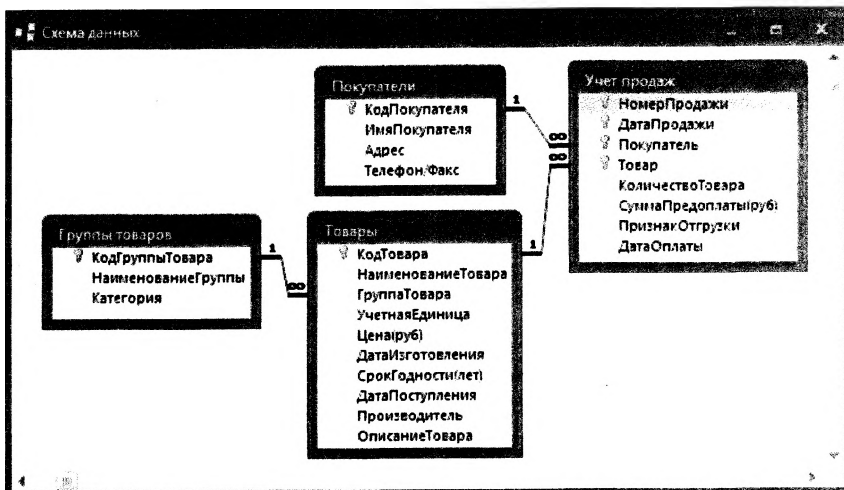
Схема данных

Покупатели
КодПокупателя
ИмяПокупателя
Адрес
Телефон/Факс

Учет продаж
НомерПродажи
ДатаПродажи
Покупатель
Товар
КоличествоТовара
СуммаПредоплаты(руб)
ПризнакОтгрузки
ДатаОплаты

Группы товаров
КодГруппыТовара
НаименованиеГруппы
Категория

Товары
КодТовара
НаименованиеТовара
ГруппаТовара
УчетнаяЕдиница
Цена(руб)
ДатаИзготовления
СрокГодности(лет)
ДатаПоступления
Производитель
ОписаниеТовара

1
$\infty$
$\infty$
1
1
$\infty$